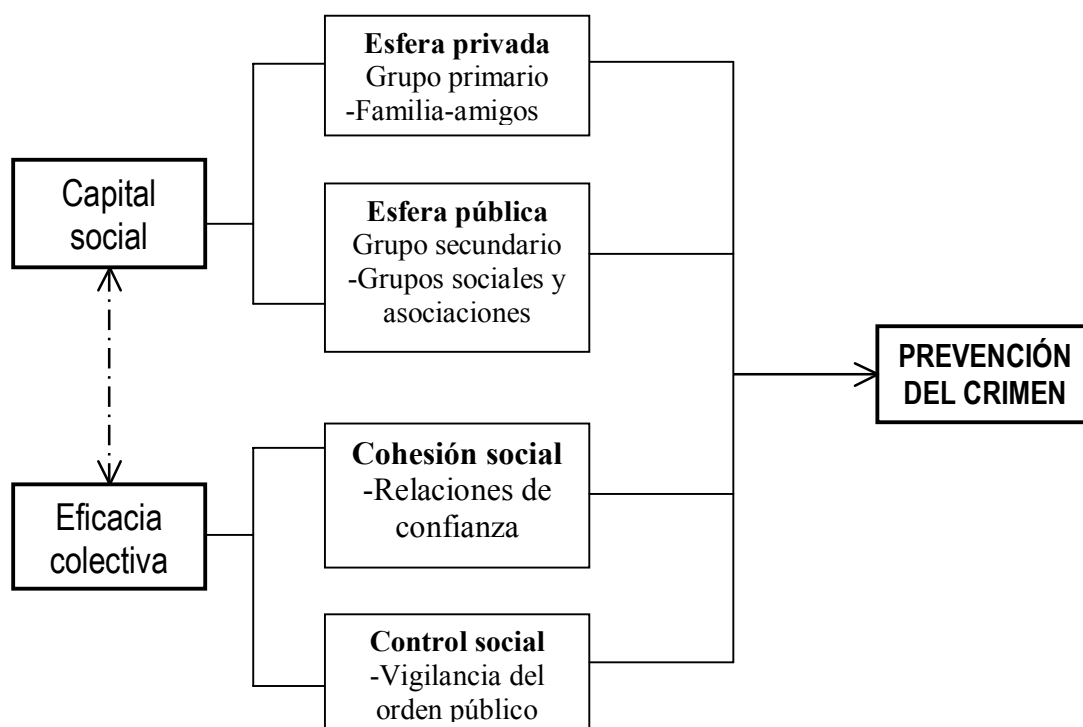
Esfera privada
Grupo primario
-Familia-amigos

Capital social

Esfera pública
Grupo secundario
-Grupos sociales y asociaciones

PREVENCIÓN DEL CRIMEN

Cohesión social
-Relaciones de confianza

Eficacia colectiva

Control social
-Vigilancia del orden público